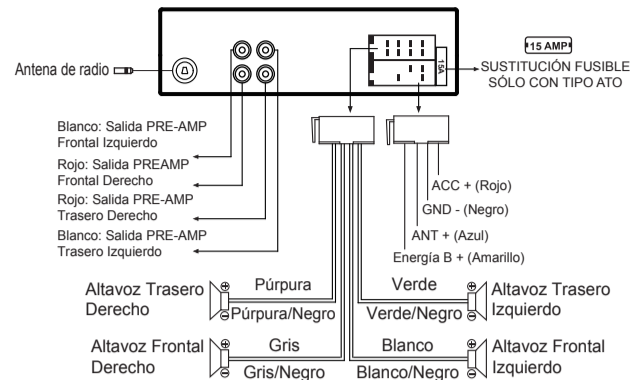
Antena de radio

15 AMP
SUSTITUCIÓN FUSIBLE SÓLO CON TIPO ATO

15A

Blanco: Salida PRE-AMP Frontal Izquierdo

Rojo: Salida PREAMP Frontal Derecho

Rojo: Salida PRE-AMP Trasero Derecho

Blanco: Salida PRE-AMP Trasero Izquierdo

ACC + (Rojo)

GND - (Negro)

ANT + (Azul)

Energía B + (Amarillo)

Altavoz Trasero Derecho

Púrpura

Púrpura/Negro

Verde

Verde/Negro

Altavoz Trasero Izquierdo

Altavoz Frontal Derecho

Gris

Gris/Negro

Blanco

Blanco/Negro

Altavoz Frontal Izquierdo